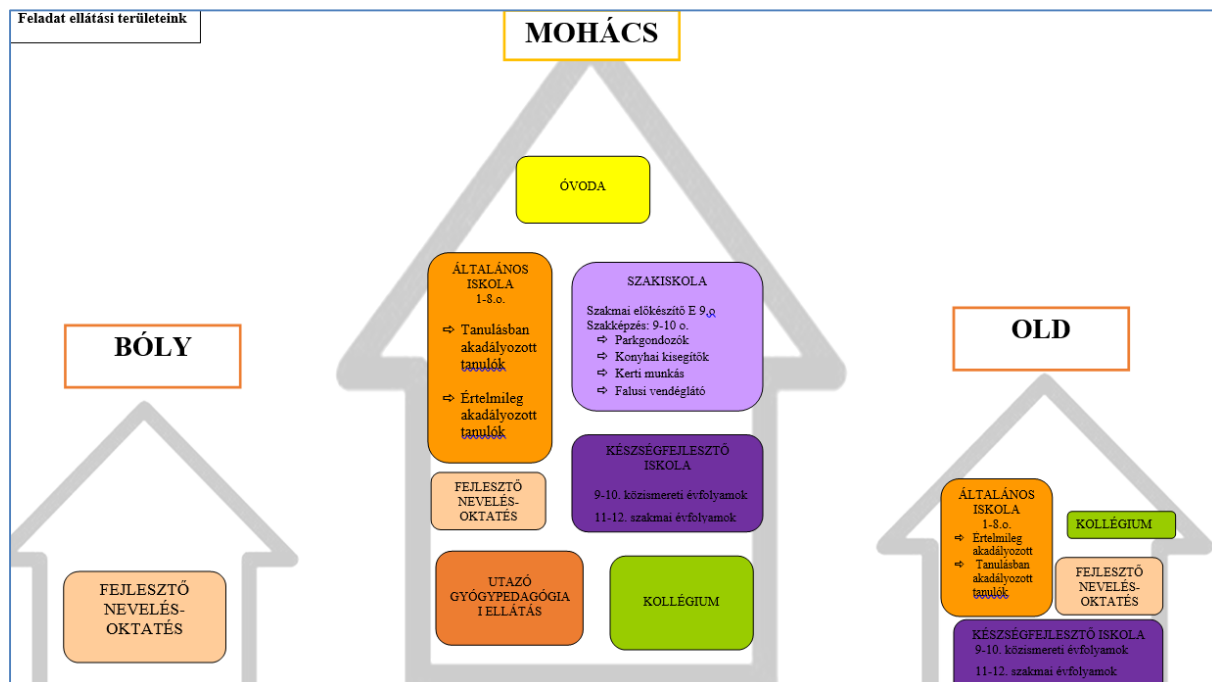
Feladat ellátási területeink

MOHÁCS

ÓVODA

ÁLTALÁNOS ISKOLA 1-8.o.

⇨ Tanulásban akadályozott tanulók

⇨ Értelmileg akadályozott tanulók

SZAKISKOLA

Szakmai előkészítő E 9.o
Szakképzés: 9-10 o.
⇨ Parkgondozók
⇨ Konyhai kisegítők
⇨ Kerti munkás
⇨ Falusi vendéglátó

KÉSZSÉGFEJLESZTŐ ISKOLA

9-10. közismereti évfolyamok

11-12. szakmai évfolyamok

FEJLESZTŐ NEVELÉS-OKTATÁS

UTAZÓ GYÓGYPEDAGÓGIAI ELLÁTÁS

KOLLÉGIUM

BÓLY

FEJLESZTŐ NEVELÉS-OKTATÁS

OLD

ÁLTALÁNOS ISKOLA 1-8.o.
⇨ Értelmileg akadályozott
⇨ Tanulásban akadályozott tanulók

KOLLÉGIUM

FEJLESZTŐ NEVELÉS-OKTATÁS

KÉSZSÉGFEJLESZTŐ ISKOLA
9-10. közismereti évfolyamok

11-12. szakmai évfolyamok